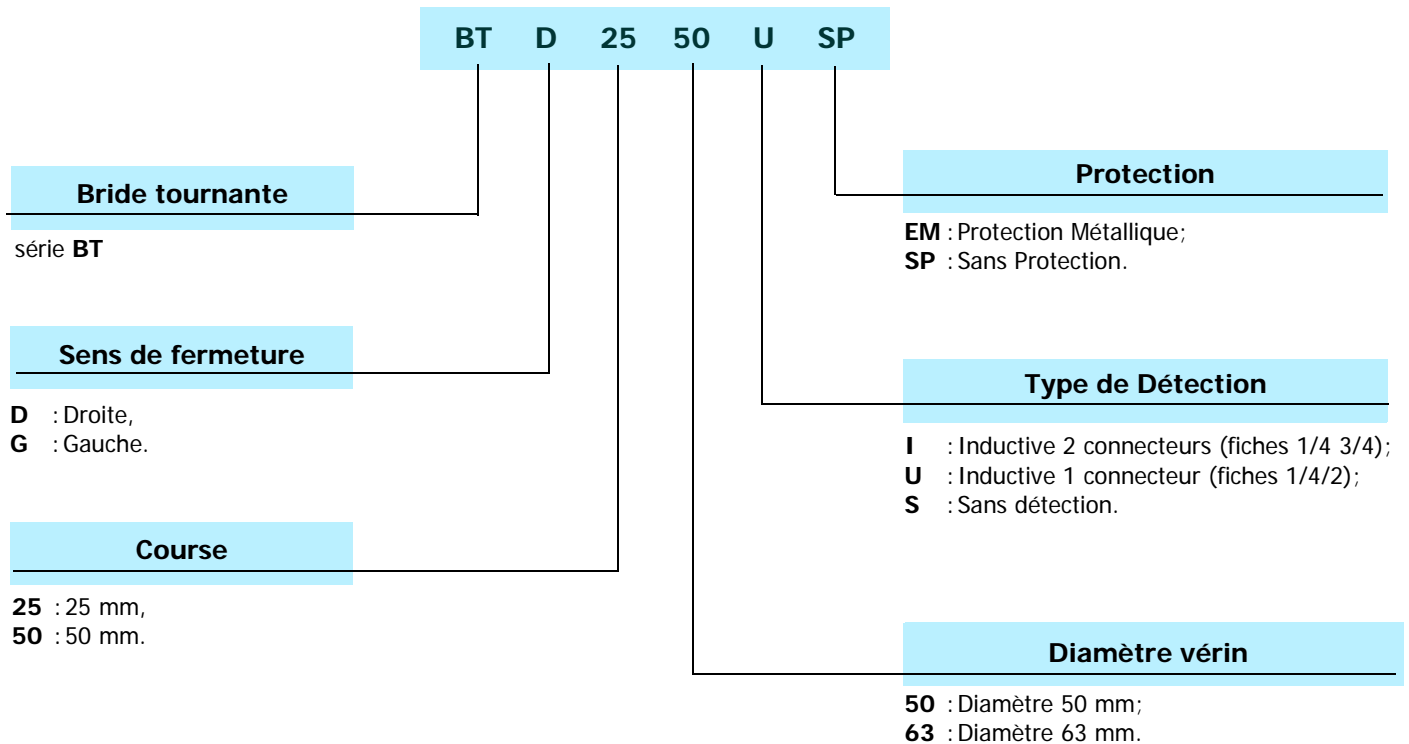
BT D 25 50 U SP

Bride tournante

série **BT**

Sens de fermeture

**D** : Droite,
**G** : Gauche.

Course

**25** : 25 mm,
**50** : 50 mm.

Protection

**EM** : Protection Métallique;
**SP** : Sans Protection.

Type de Détection

**I** : Inductive 2 connecteurs (fiches 1/4 3/4);
**U** : Inductive 1 connecteur (fiches 1/4/2);
**S** : Sans détection.

Diamètre vérin

**50** : Diamètre 50 mm;
**63** : Diamètre 63 mm.